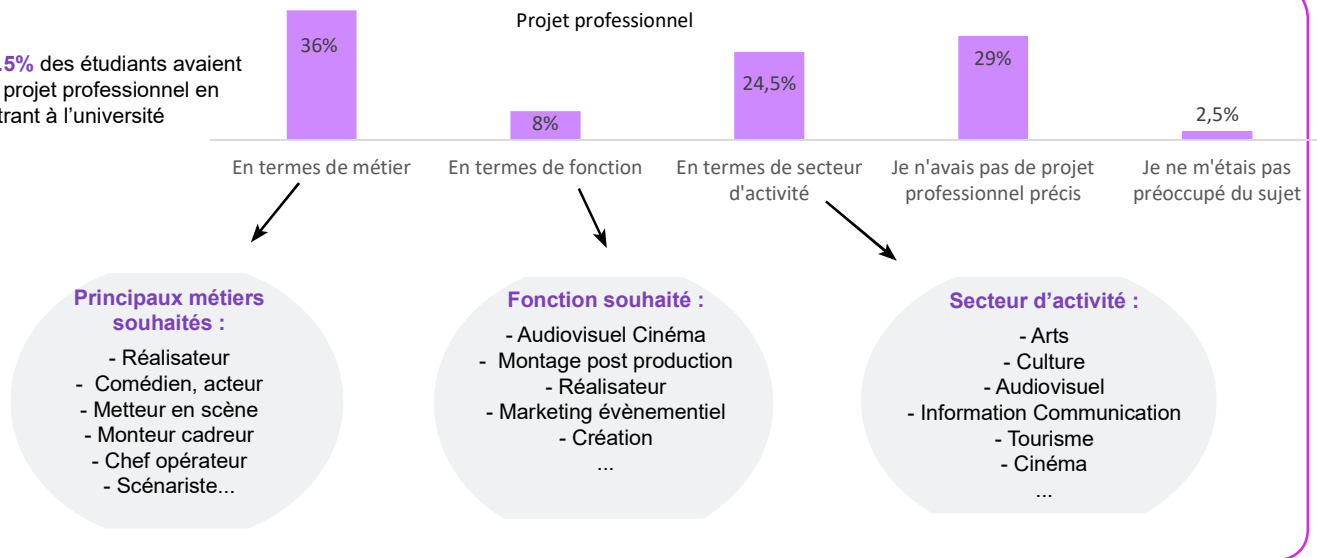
.5% des étudiants avaient projet professionnel en trant à l'université

Projet professionnel

36%

8%

24,5%

29%

2,5%

En termes de métier

En termes de fonction

En termes de secteur d'activité

Je n'avais pas de projet professionnel précis

Je ne m'étais pas préoccupé du sujet

Principaux métiers souhaités :
- Réalisateur
- Comédien, acteur
- Metteur en scène
- Monteur cadreur
- Chef opérateur
- Scénariste...

Fonction souhaité :
- Audiovisuel Cinéma
- Montage post production
- Réalisateur
- Marketing évènementiel
- Création
...

Secteur d'activité :
- Arts
- Culture
- Audiovisuel
- Information Communication
- Tourisme
- Cinéma
...